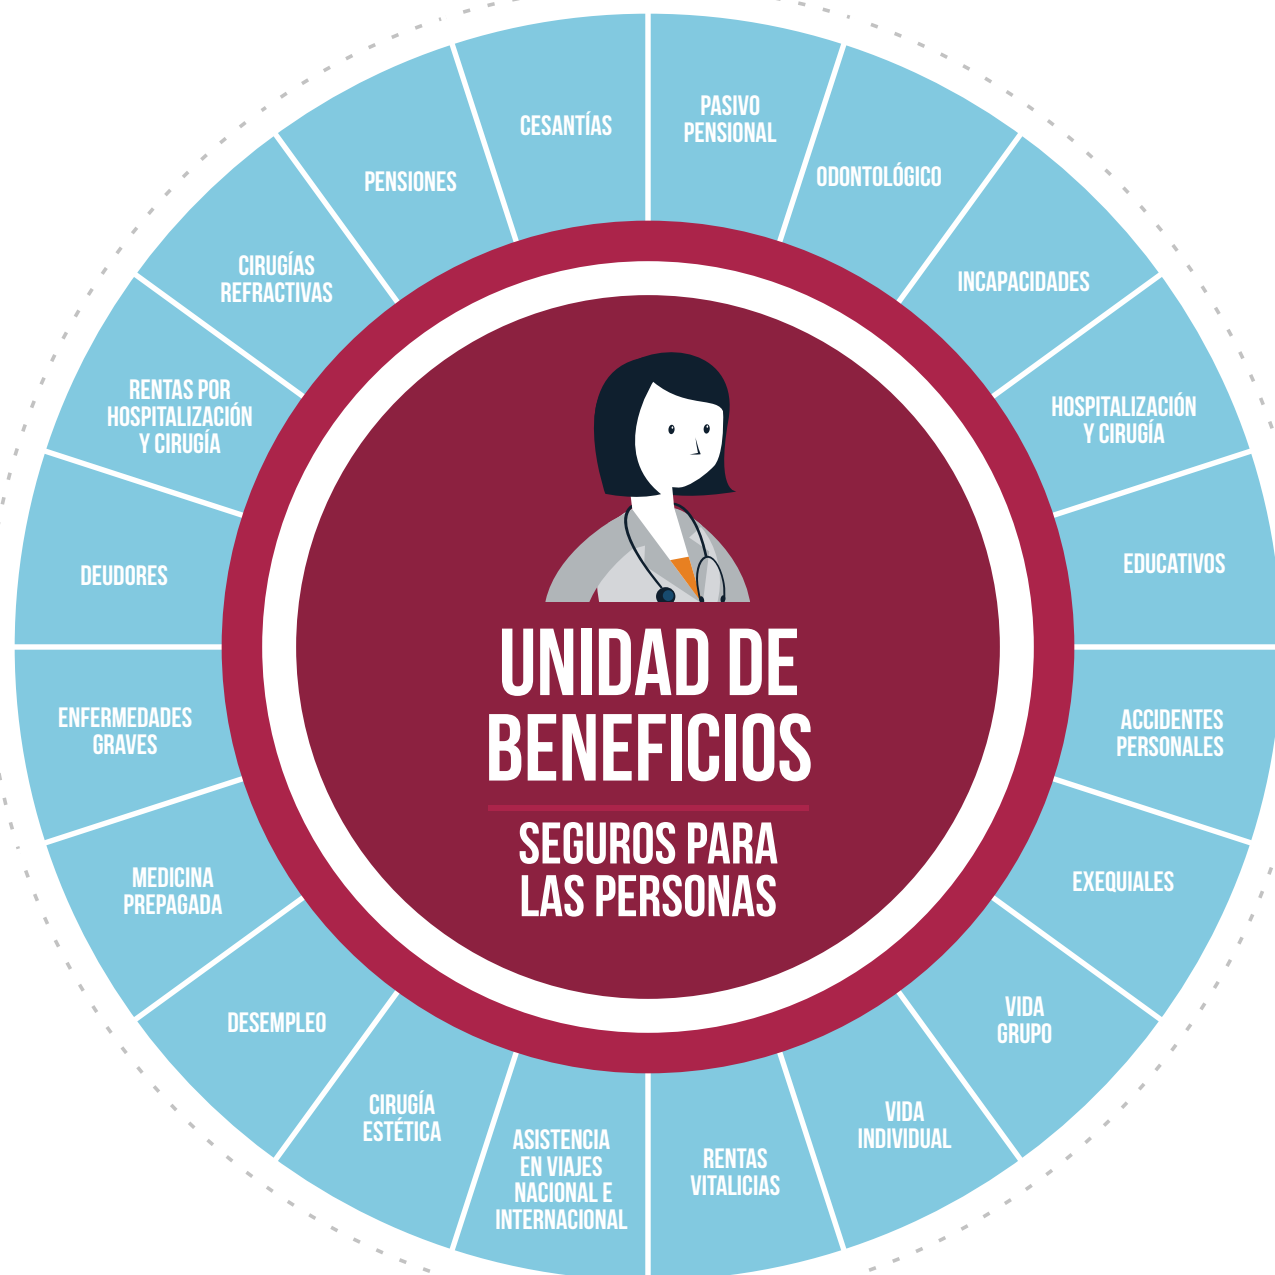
UNIDAD DE BENEFICIOS

SEGUROS PARA LAS PERSONAS

PASIVO PENSIONAL

ODONTOLÓGICO

INCAPACIDADES

HOSPITALIZACIÓN Y CIRUGÍA

EDUCATIVOS

ACCIDENTES PERSONALES

EXEQUIALES

VIDA GRUPO

VIDA INDIVIDUAL

RENTAS VITALICIAS

ASISTENCIA EN VIAJES NACIONAL E INTERNACIONAL

CIRUGÍA ESTÉTICA

DESEMPLEO

MEDICINA PREPAGADA

ENFERMEDADES GRAVES

DEUDORES

RENTAS POR HOSPITALIZACIÓN Y CIRUGÍA

CIRUGÍAS REFRACTIVAS

PENSIONES

CESANTÍAS